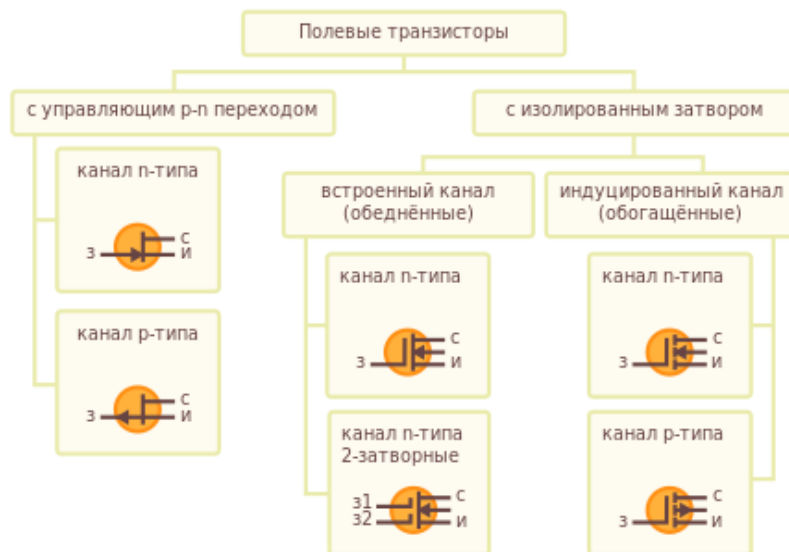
Полевые транзисторы

с управляющим p-n переходом

канал n-типа

з с и

канал p-типа

з с и

с изолированным затвором

встроенный канал (обеднённые)

канал n-типа

з с и

канал n-типа 2-затворные

з1 з2 с и

индуцированный канал (обогащённые)

канал n-типа

з с и

канал p-типа

з с и